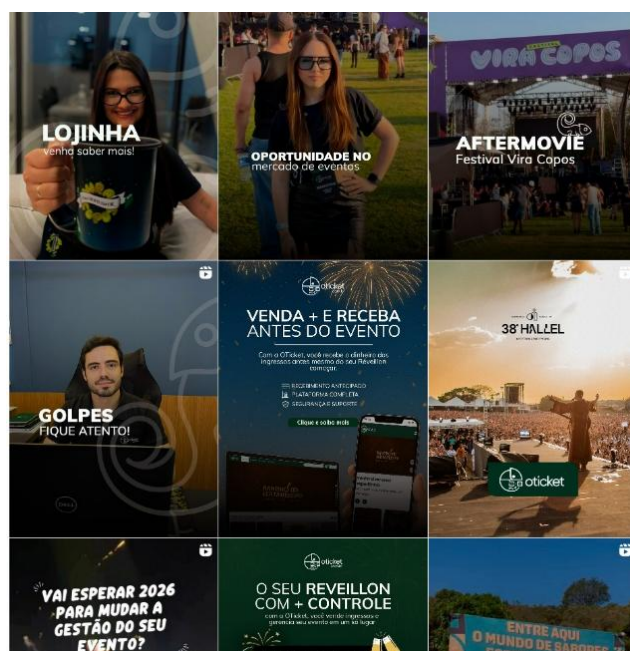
LOJINHA
Venha saber mais!

OPORTUNIDADE NO
mercado de eventos

VIRA COPOS

AFTERMOVIE
Festival Vira Copos

GOLPES
FIQUE ATENTO!

oticket

VENDA + E RECEBA
ANTES DO EVENTO

Com a OTicket, você recebe o dinheiro das ingressos antes mesmo do seu Réveillon começar.

RECEBIMENTO ANTECIPADO
PLATAFORMA COMPLETA
SEGURANÇA E SUPORTE

Clique e saiba mais

38° HALLEL

oticket

VAI ESPERAR 2026 PARA MUDAR A GESTÃO DO SEU EVENTO?

oticket

O SEU REVEILLON COM + CONTROLE

Com a OTicket, você vende ingressos e gerencia seu evento em um só lugar.

ENTRE AQUI
O MUNDO DE SABORES